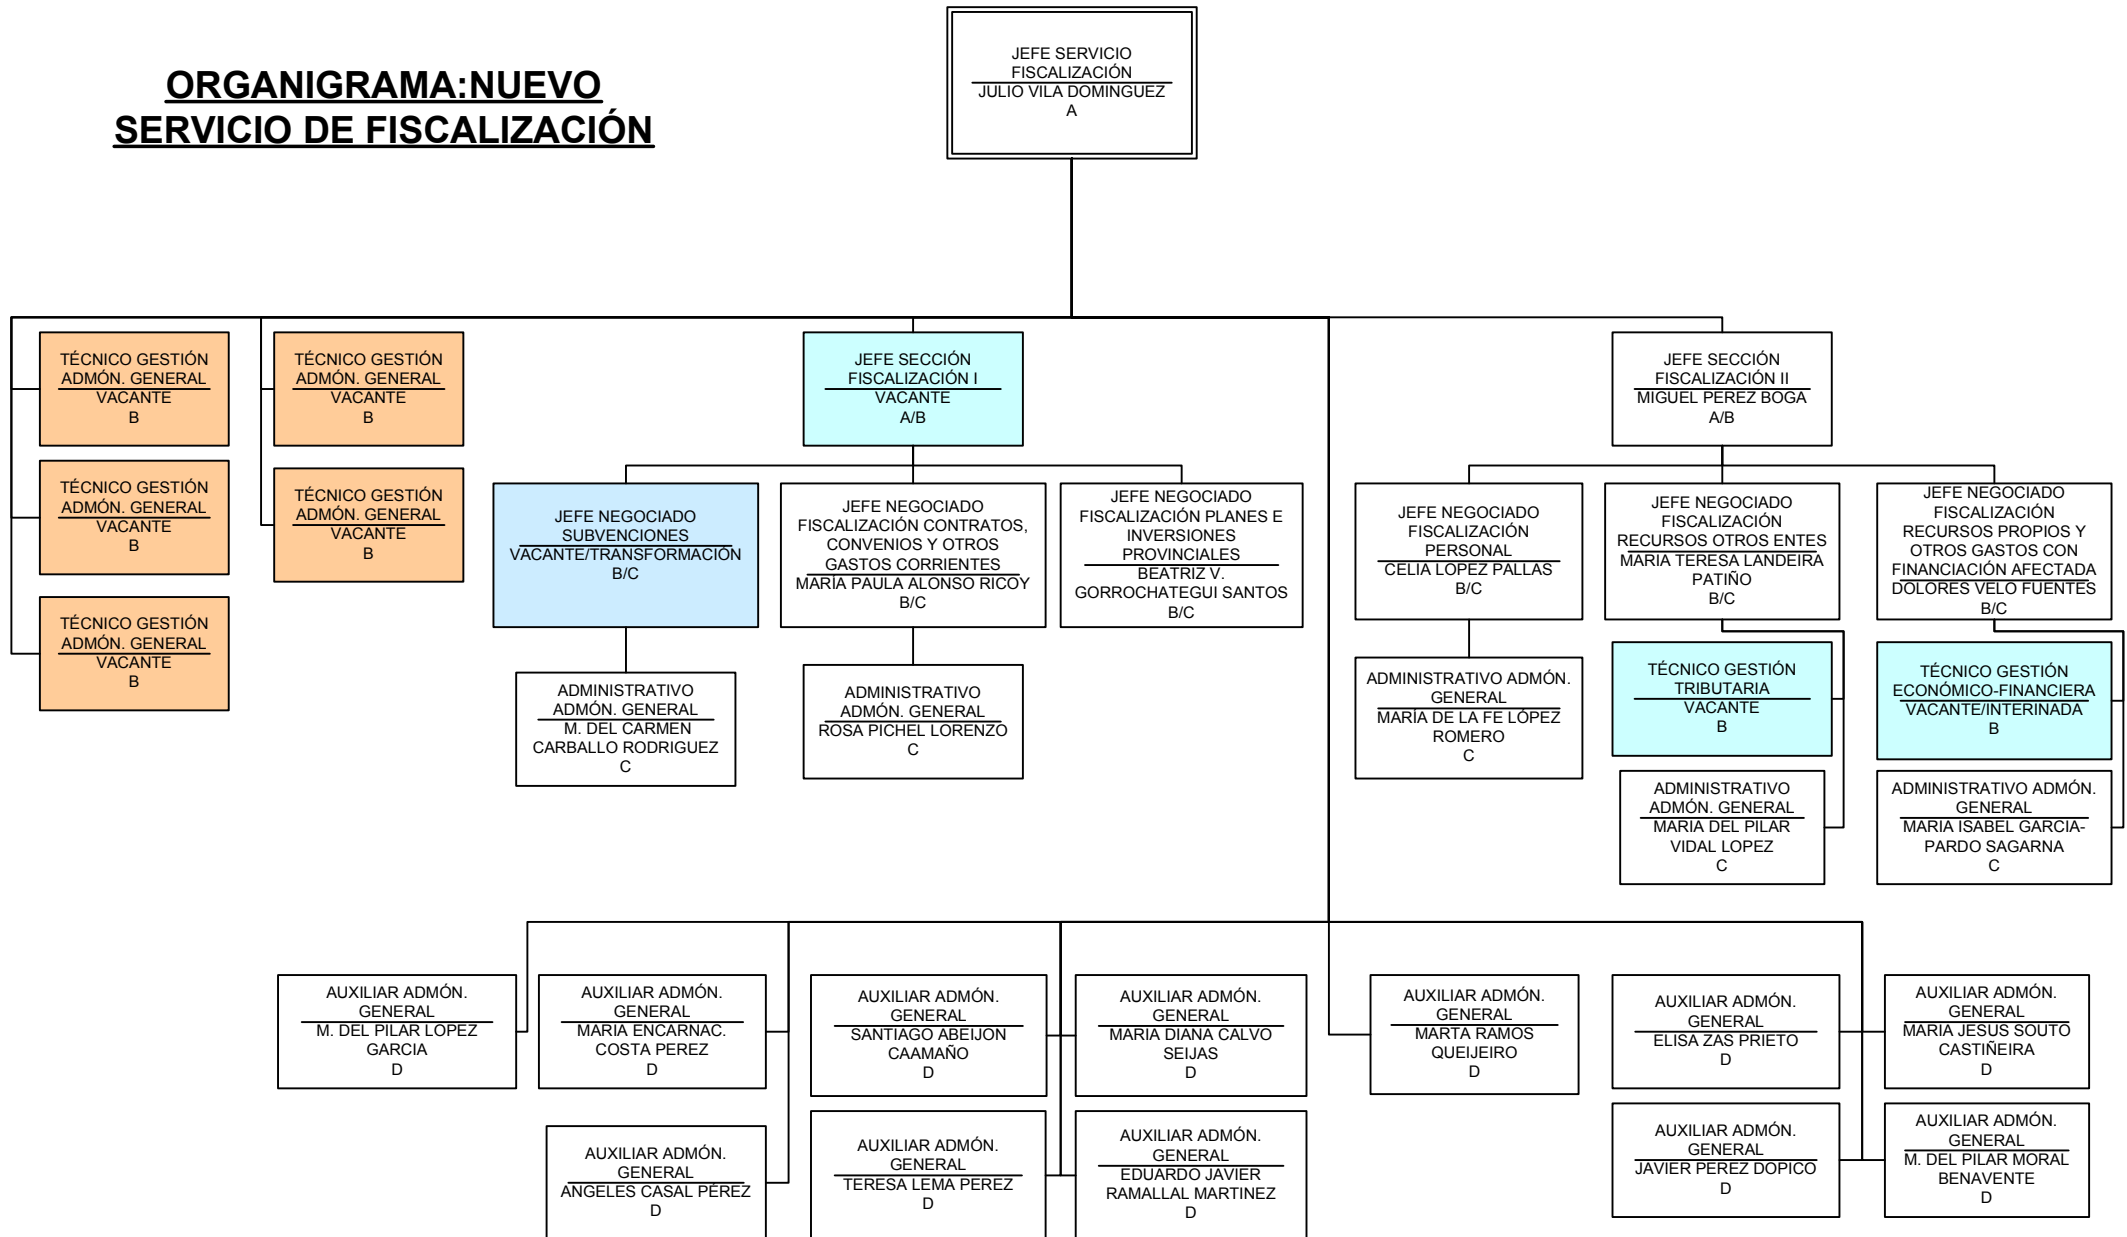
ORGANIGRAMA:NUEVO SERVICIO DE FISCALIZACIÓN

JEFE SERVICIO FISCALIZACIÓN
JULIO VILA DOMINGUEZ
A

TÉCNICO GESTIÓN ADMÓN. GENERAL
VACANTE
B

TÉCNICO GESTIÓN ADMÓN. GENERAL
VACANTE
B

TÉCNICO GESTIÓN ADMÓN. GENERAL
VACANTE
B

TÉCNICO GESTIÓN ADMÓN. GENERAL
VACANTE
B

TÉCNICO GESTIÓN ADMÓN. GENERAL
VACANTE
B

JEFE SECCIÓN FISCALIZACIÓN I
VACANTE
A/B

JEFE NEGOCIADO SUBVENCIONES
VACANTE/TRANSFORMACIÓN
B/C

JEFE NEGOCIADO FISCALIZACIÓN CONTRATOS, CONVENIOS Y OTROS GASTOS CORRIENTES
MARIA PAULA ALONSO RICOY
B/C

JEFE NEGOCIADO FISCALIZACIÓN PLANES E INVERSIONES PROVINCIALES
BEATRIZ V. GORROCHATEGUI SANTOS
B/C

ADMINISTRATIVO ADMÓN. GENERAL
M. DEL CARMEN CARBALLO RODRIGUEZ
C

ADMINISTRATIVO ADMÓN. GENERAL
ROSA PICHEL LORENZO
C

JEFE SECCIÓN FISCALIZACIÓN II
MIGUEL PEREZ BOGA
A/B

JEFE NEGOCIADO FISCALIZACIÓN PERSONAL
CELIA LOPEZ PALLAS
B/C

JEFE NEGOCIADO FISCALIZACIÓN RECURSOS OTROS ENTES
MARIA TERESA LANDEIRA PATIÑO
B/C

JEFE NEGOCIADO FISCALIZACIÓN RECURSOS PROPIOS Y OTROS GASTOS CON FINANCIACIÓN AFECTADA
DOLORES VELO FUENTES
B/C

ADMINISTRATIVO ADMÓN. GENERAL
MARIA DE LA FE LÓPEZ ROMERO
C

TÉCNICO GESTIÓN TRIBUTARIA
VACANTE
B

TÉCNICO GESTIÓN ECONÓMICO-FINANCIERA
VACANTE/INTERINADA
B

ADMINISTRATIVO ADMÓN. GENERAL
MARIA DEL PILAR VIDAL LOPEZ
C

ADMINISTRATIVO ADMÓN. GENERAL
MARIA ISABEL GARCIA-PARDO SAGARNA
C

AUXILIAR ADMÓN. GENERAL
M. DEL PILAR LOPEZ GARCIA
D

AUXILIAR ADMÓN. GENERAL
MARIA ENCARNAC. COSTA PEREZ
D

AUXILIAR ADMÓN. GENERAL
SANTIAGO ABEIJON CAAMAÑO
D

AUXILIAR ADMÓN. GENERAL
MARIA DIANA CALVO SEIJAS
D

AUXILIAR ADMÓN. GENERAL
MARTA RAMOS QUEIJEIRO
D

AUXILIAR ADMÓN. GENERAL
ELISA ZAS PRIETO
D

AUXILIAR ADMÓN. GENERAL
MARIA JESUS SOUTO CASTIÑEIRA
D

AUXILIAR ADMÓN. GENERAL
ANGELES CASAL PEREZ
D

AUXILIAR ADMÓN. GENERAL
TERESA LEMA PEREZ
D

AUXILIAR ADMÓN. GENERAL
EDUARDO JAVIER RAMALLAL MARTINEZ
D

AUXILIAR ADMÓN. GENERAL
JAVIER PEREZ DOPICO
D

AUXILIAR ADMÓN. GENERAL
M. DEL PILAR MORAL BENAVENTE
D